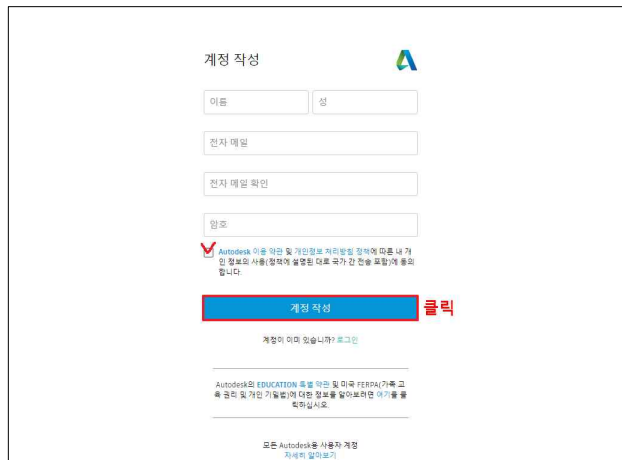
계정 작성

이름

성

전자 메일

전자 메일 확인

암호

Autodesk 이용 약관 및 개인정보 처리방침 정책에 따른 내 개인 정보의 사용(정책에 설명된 대로 국가 간 전송 포함)에 동의합니다.

계정 작성

클릭

계정이 이미 있습니까? 로그인

Autodesk의 EDUCATION 특별 약관 및 미국 FERPA(가족 교육 권리 및 개인 기밀법)에 대한 정보를 알아보려면 여기를 클릭하십시오.

모든 Autodesk용 사용자 계정
자세히 알아보기